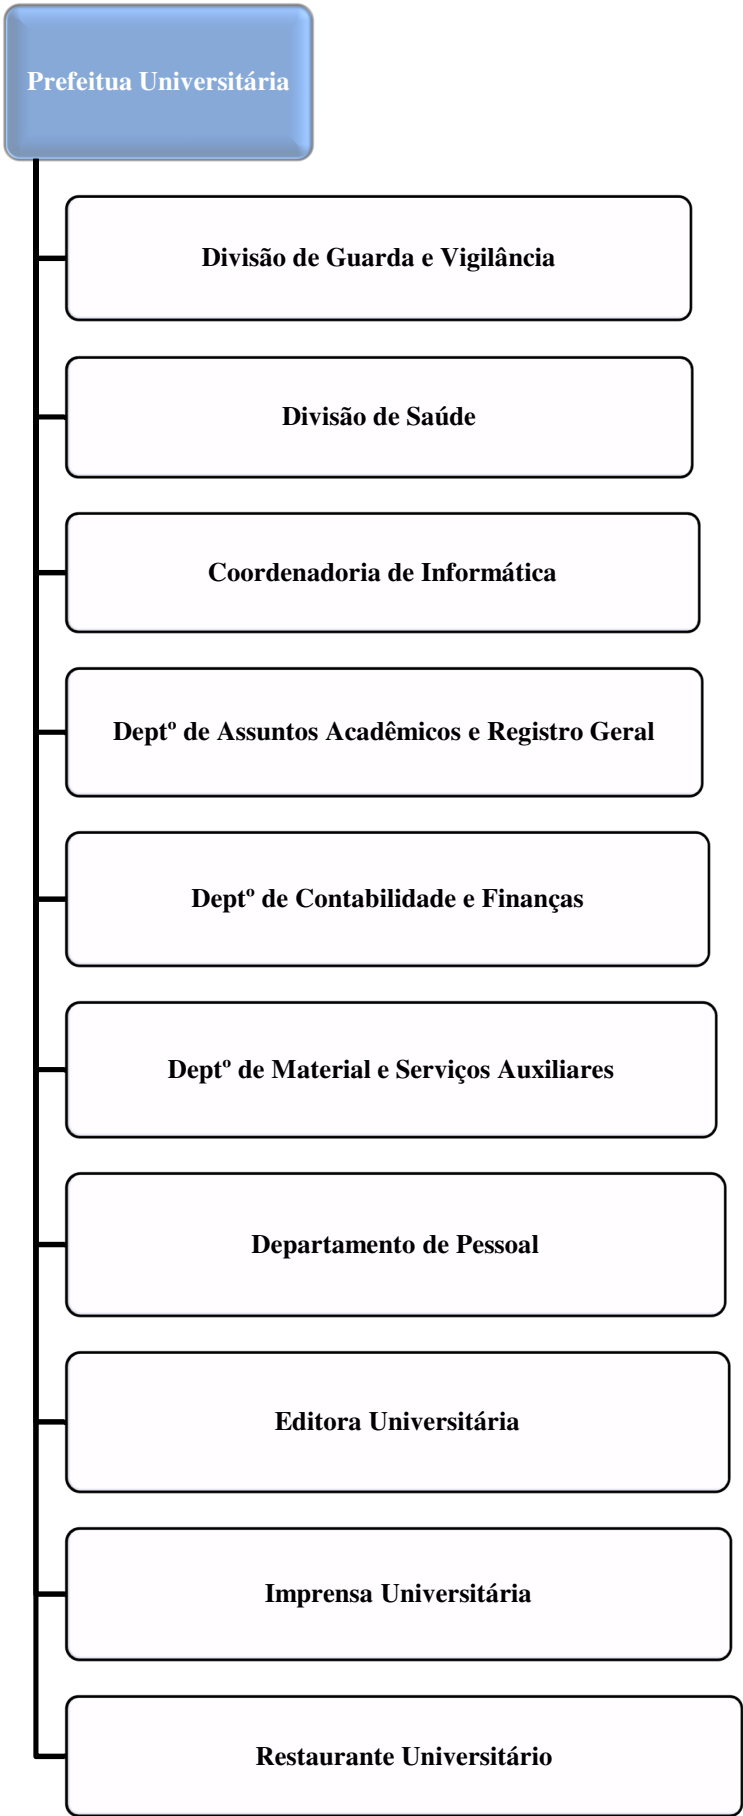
Prefeitua Universitária

Divisão de Guarda e Vigilância

Divisão de Saúde

Coordenadoria de Informática

Deptº de Assuntos Acadêmicos e Registro Geral

Deptº de Contabilidade e Finanças

Deptº de Material e Serviços Auxiliares

Departamento de Pessoal

Editora Universitária

Imprensa Universitária

Restaurante Universitário